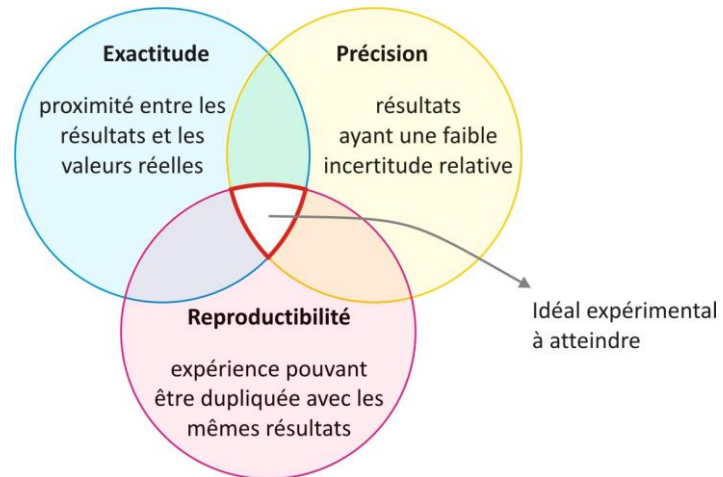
Exactitude

proximité entre les résultats et les valeurs réelles

Précision

résultats ayant une faible incertitude relative

Reproductibilité

expérience pouvant être dupliquée avec les mêmes résultats

Idéal expérimental à atteindre